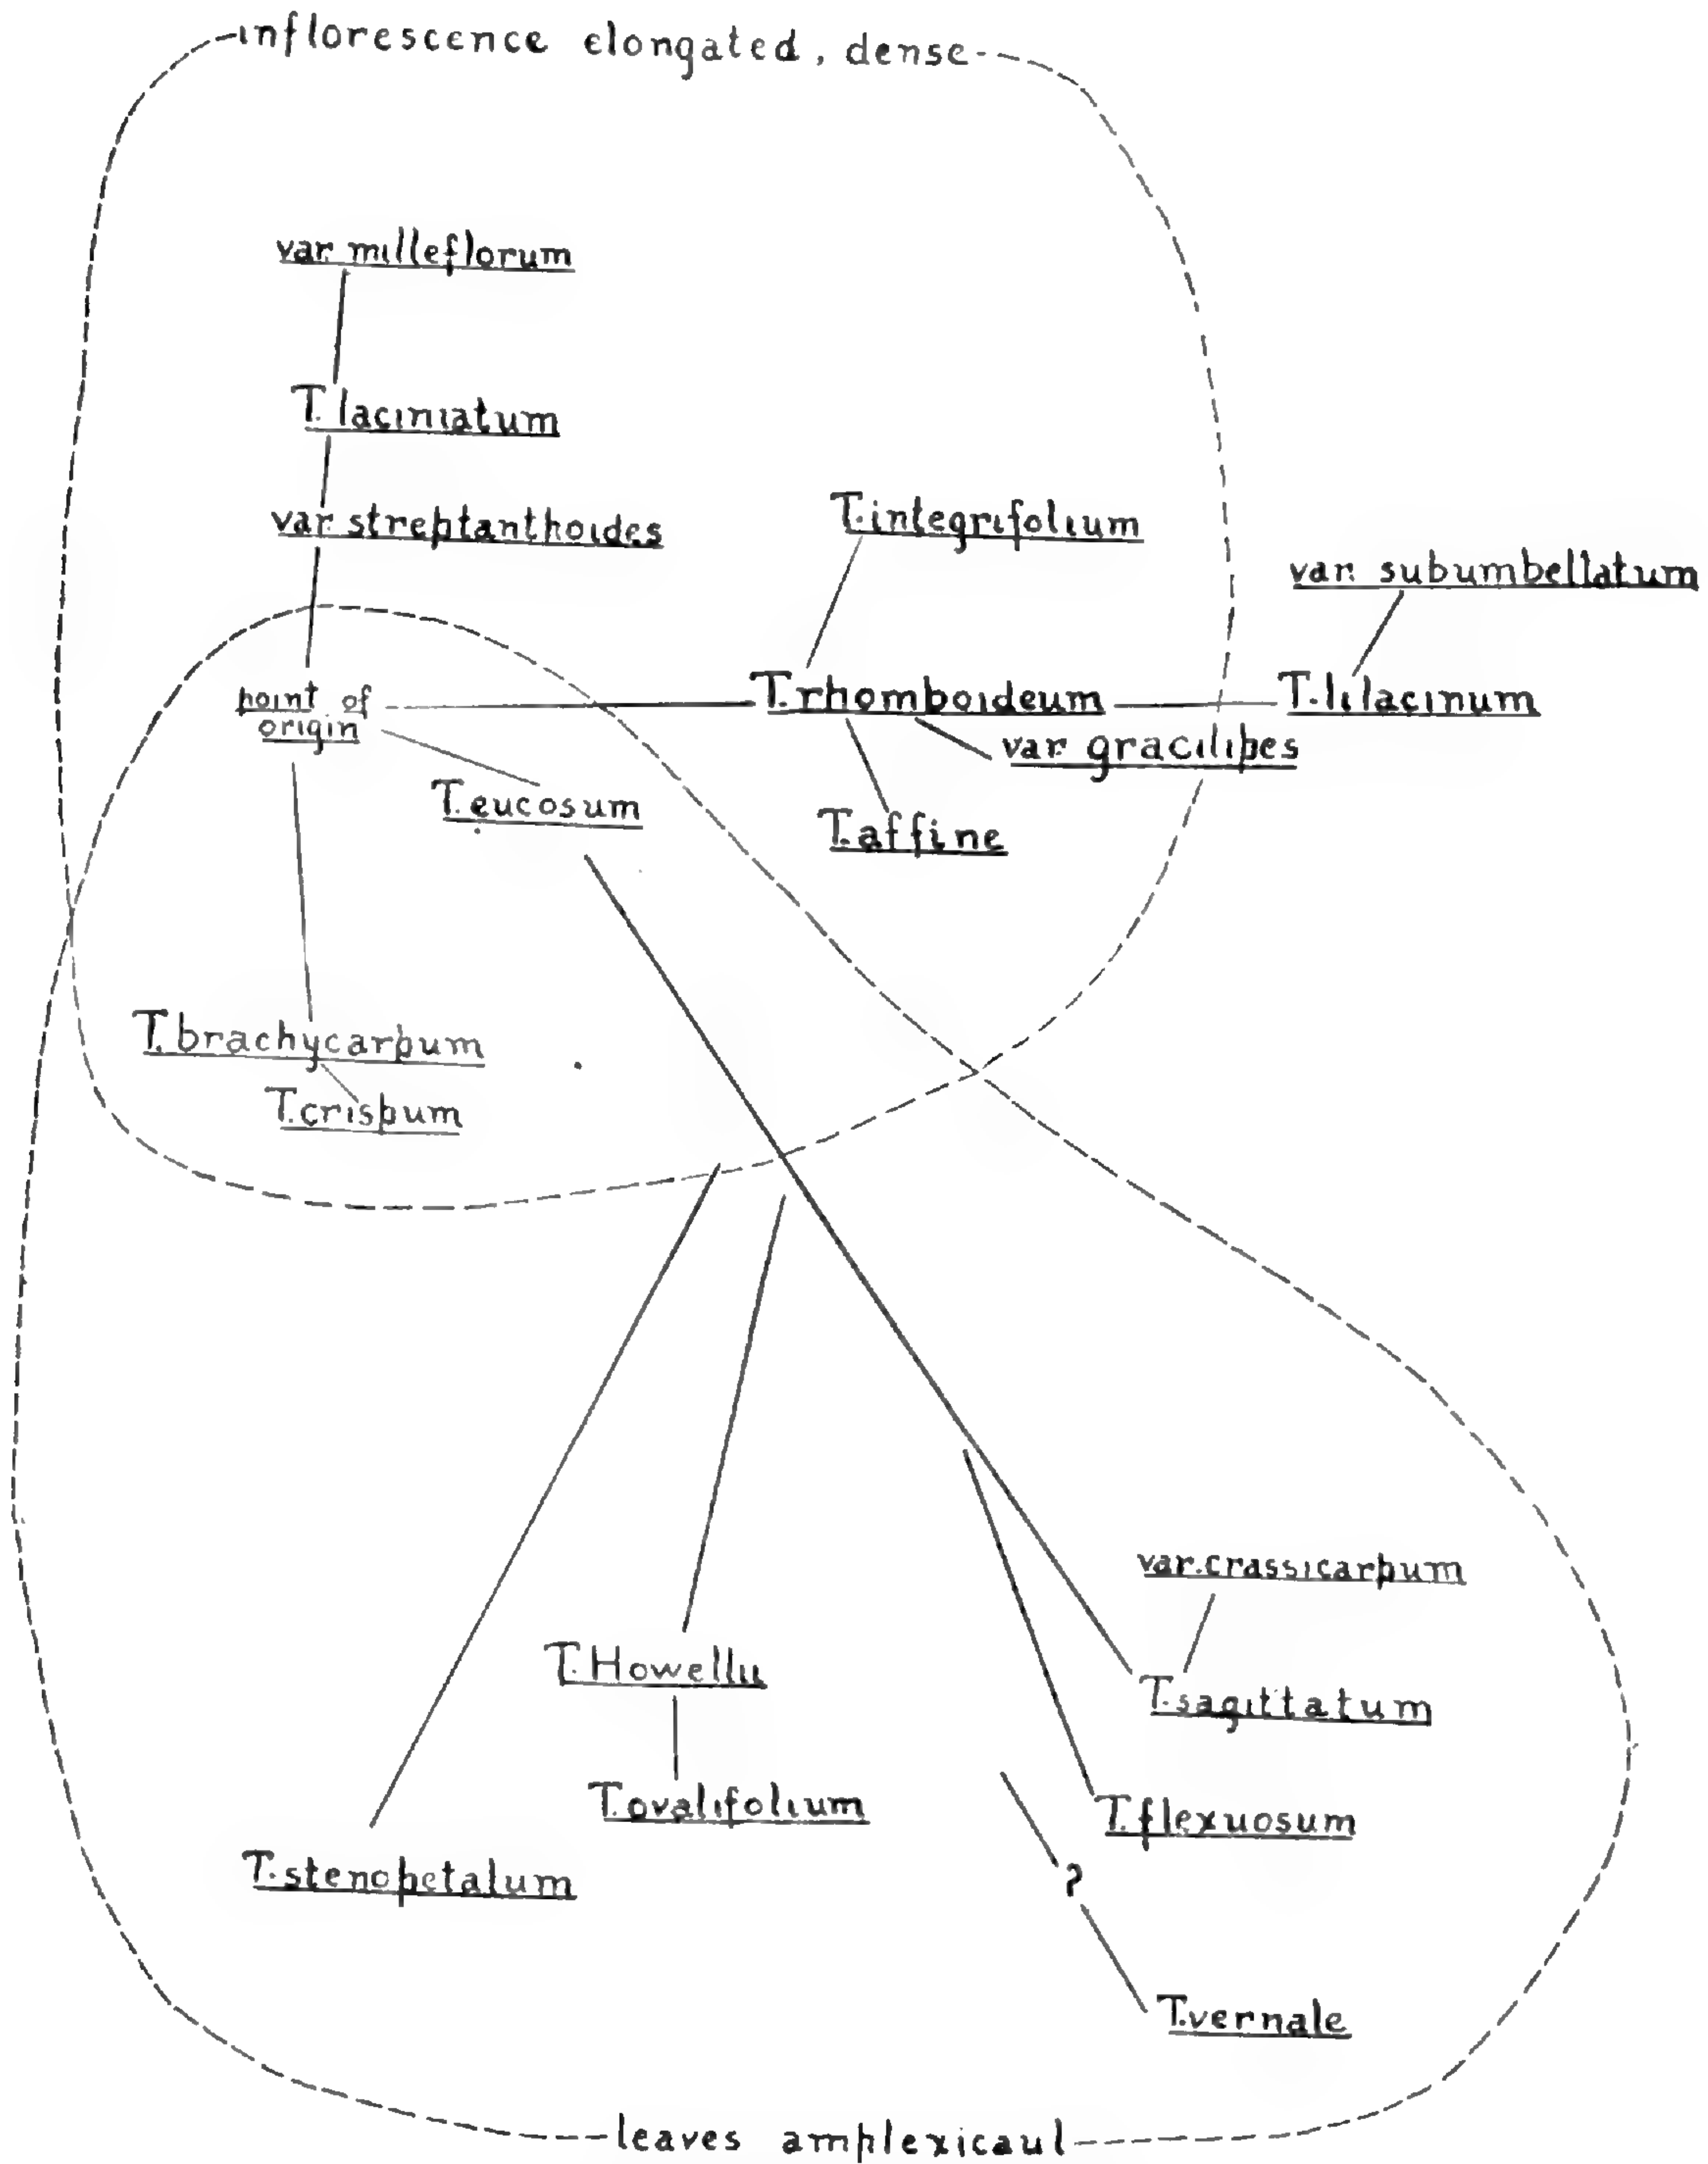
inflorescence elongated, dense

var. milleflorum

T. laciniatum

var. streptanthoides

T. integrifolium

var. subumbellatum

point of origin

T. rhomboideum

T. lilacinum

var. gracilipes

T. eucosum

T. affine

T. brachycarpum

T. crispum

var. crassicarpum

T. Howellii

T. sagittatum

T. ovalifolium

T. flexuosum

T. stenopetalum

?

T. vernale

leaves amplexicaul